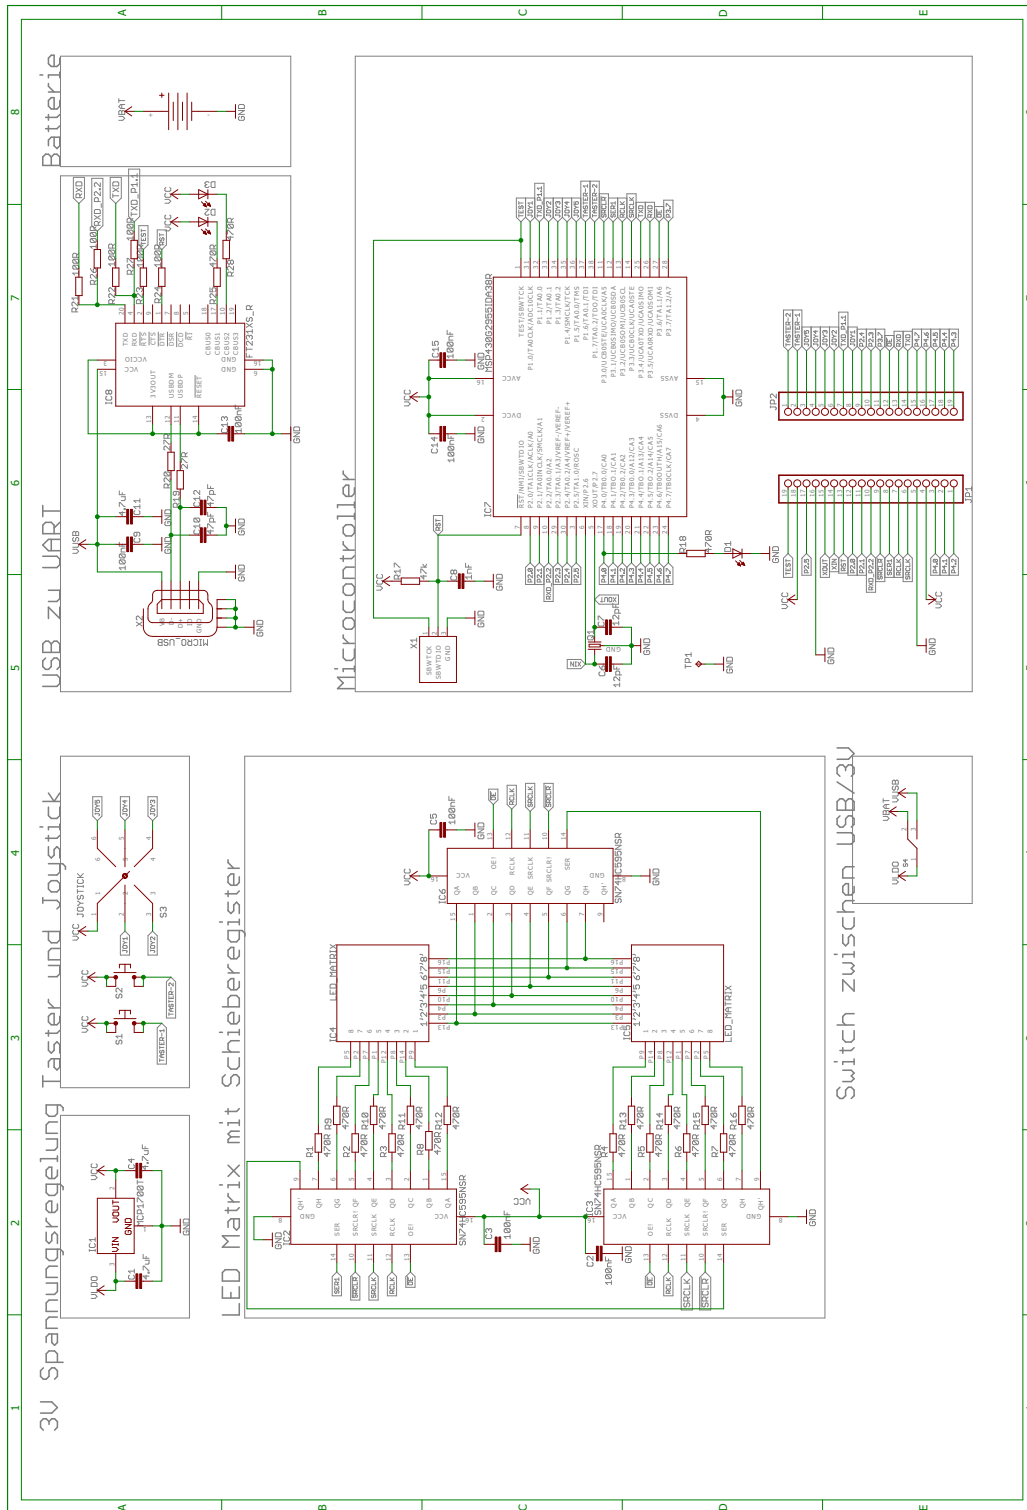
Batterie

VBAT

GND

USB zu UART

RXD
RXD_P2.2
TXD
TXD_P1.1
VCC
VCC

R21 100R
R26 100R
R22 100R
R23 100R
R24 100R
R25 470R
R28 470R

TEST
RST

IC8
FT231XS_R
TXD
RXD
RTS
CTS
DTR
DSR
DCD
RI
VCCIO
VCC
3V3OUT
USBDM
USBDP
RESET
CBUS0
CBUS1
CBUS2
CBUS3
GND
GND

C13 100nF
GND

R20 27R
R19 27R

C11 4.7uF
C9 100nF
C10 47pF
C12 47pF
GND
GND
GND

VUSB

X2
MICRO_USB
GND

Microcontroller

IC7
MSP430G2955IDA38R
TEST/SBWTCK
P1.0/TA0CLK/ACLK/A0
P1.1/TA0.0
P1.2/TA0.1
P1.3/TA0.2
P1.4/SMCLK/TCK
P1.5/TA0.0/TMS
P1.6/TA0.1/TDI
P1.7/TA0.2/TDO/TDI
P3.0/UCB0STE/UCA0CLK/A5
P3.1/UCB0SIMO/UCB0SDA
P3.2/UCB0SOMI/UCB0SCL
P3.3/UCB0CLK/UCA0STE
P3.4/UCA0TXD/UCA0SIMO
P3.5/UCA0RXD/UCA0SOMI
P3.6/TA1.1/A6
P3.7/TA1.2/A7
AVCC
DVCC
AVSS
DVSS
RST/NMI/SBWTDIO
P2.0/TA1CLK/ACLK/A0
P2.1/TA0INCLK/SMCLK/A1
P2.2/TA0.0/A2
P2.3/TA0.0/A3/VREF-/VEREF-
P2.4/TA0.2/A4/VREF+/VEREF+
P2.5/TA1.0/ROSC
XOUT/P2.7
XIN/P2.6
P4.0/TB0.0/CA0
P4.1/TB0.1/CA1
P4.2/TB0.2/CA2
P4.3/TB0.0/A12/CA3
P4.4/TB0.1/A13/CA4
P4.5/TB0.2/A14/CA5
P4.6/TB0OUTH/A15/CA6
P4.7/TB0CLK/CA7

TEST
JOY1
TXD_P1.1
JOY2
JOY3
JOY4
JOY5
TASTER-1
TASTER-2
SRCLR
SER
RCLK
SRCLK
TXD
RXD
OE
P3.7

C15 100nF
C14 100nF
VCC
GND
GND

RST
R17 47k
C8 1nF
VCC
GND
GND

X1
SBWTCK
SBWTDIO
GND

P2.0
P2.1
RXD_P2.2
P2.3
P2.4
P2.5
P4.0
P4.2
P4.3
P4.4
P4.5
P4.6
P4.7

XOUT
XIN
Q1
C7 12pF
C6 12pF
GND
GND

R18 470R
D1
GND

TP1
GND

JP2
TASTER-2
TASTER-1
JOY5
JOY4
JOY3
JOY2
JOY1
TXD_P1.1
P2.1
P2.3
P2.4
OE
RXD
P4.7
P4.6
P4.5
P4.4
P4.3

JP1
TEST
P2.5
XOUT
XIN
RST
P2.0
RXD_P2.2
P2.1
SER
RCLK
SRCLK
P4.0
P4.1
P4.2
VCC
VCC
GND
GND

Switch zwischen USB/3V

VBAT
VUSB
VLDO
S4

Taster und Joystick

JOY5
JOY4
JOY3
JOY1
JOY2
VCC JOYSTICK
S3
VCC
S2
TASTER-2
VCC
S1
TASTER-1

3V Spannungsregelung

IC1
MCP1700T
VIN
VOUT
GND
VCC
C4 4.7uF
C1 4.7uF
VLDO
GND

LED Matrix mit Schieberegister

IC6
SN74HC595NSR
VCC
QA
QB
QC
QD
QE
QF
QG
QH
QH'
OE
RCLK
SRCLK
SRCLR
SER
GND
C5 100nF
VCC
GND
GND
OE
RCLK
SRCLK
SRCLR

IC4
LED_MATRIX
IC5
LED_MATRIX

R1 470R
R2 470R
R3 470R
R8 470R
R9 470R
R10 470R
R11 470R
R12 470R
R4 470R
R5 470R
R6 470R
R7 470R
R13 470R
R14 470R
R15 470R
R16 470R

IC2
SN74HC595NSR
IC3
SN74HC595NSR
C3 100nF
C2 100nF
VCC
GND
GND
GND
GND

SER
SRCLR
SRCLK
RCLK
OE
OE
RCLK
SRCLK
SRCLR

A
B
C
D
E
1
2
3
4
5
6
7
8